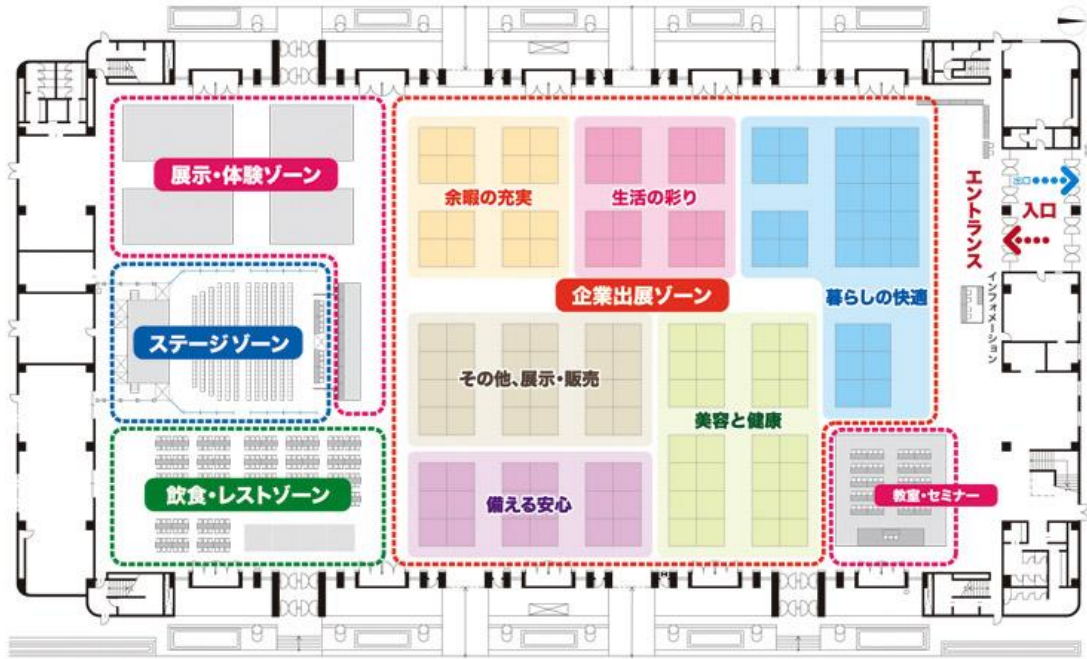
展示・体験ゾーン

ステージゾーン

飲食・レストゾーン

余暇の充実

生活の彩り

暮らしの快適

企業出展ゾーン

その他、展示・販売

美容と健康

備える安心

教室・セミナー

エントランス

入口

インフォメーション